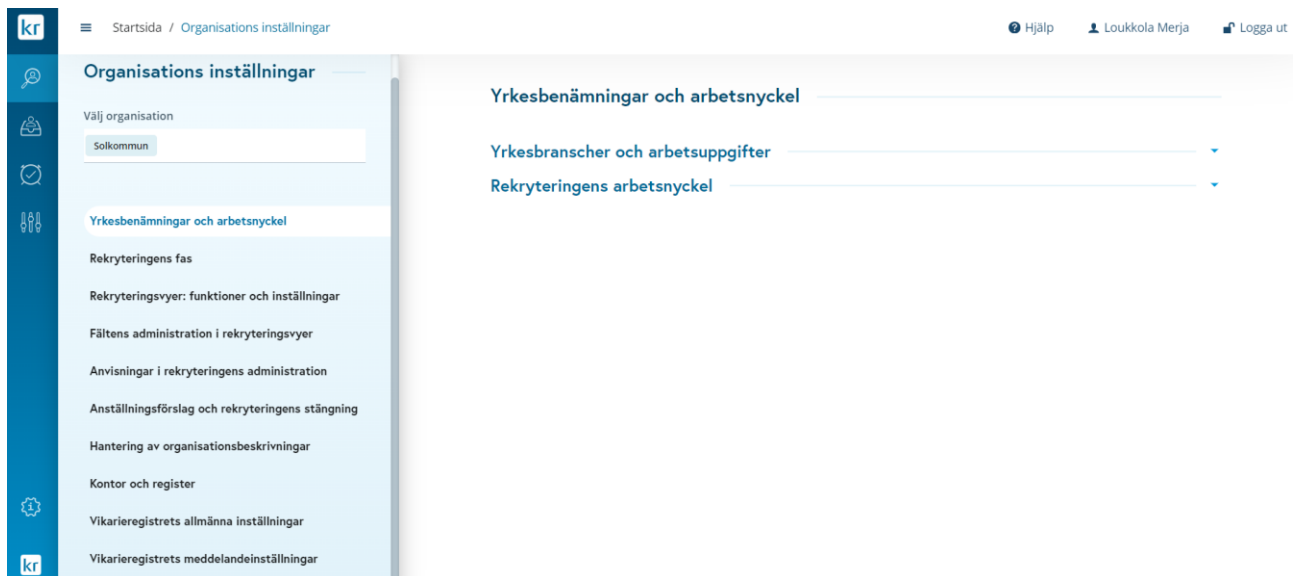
kr

Startsida / Organisations inställningar

Hjälp
Loukkola Merja
Logga ut

Organisations inställningar

Välj organisation

Solkommun

Yrkesbenämningar och arbetsnyckel

Rekryteringens fas

Rekryteringsvyer: funktioner och inställningar

Fältens administration i rekryteringsvyer

Anvisningar i rekryteringens administration

Anställningsförslag och rekryteringens stängning

Hantering av organisationsbeskrivningar

Kontor och register

Vikarieregistrets allmänna inställningar

Vikarieregistrets meddelandeinställningar

Yrkesbenämningar och arbetsnyckel

Yrkesbranscher och arbetsuppgifter

Rekryteringens arbetsnyckel

kr